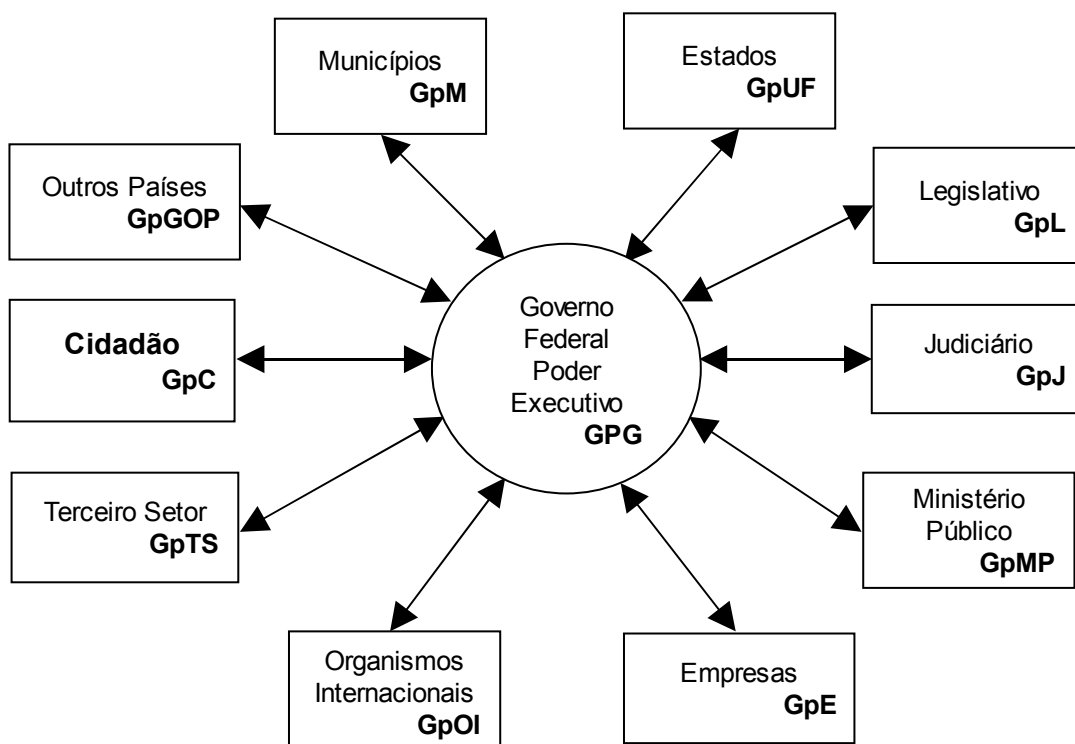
Municípios
GpM

Estados
GpUF

Outros Países
GpGOP

Legislativo
GpL

Governo
Federal
Poder
Executivo
GPG

Cidadão
GpC

Judiciário
GpJ

Terceiro Setor
GpTS

Ministério
Público
GpMP

Organismos
Internacionais
GpOI

Empresas
GpE